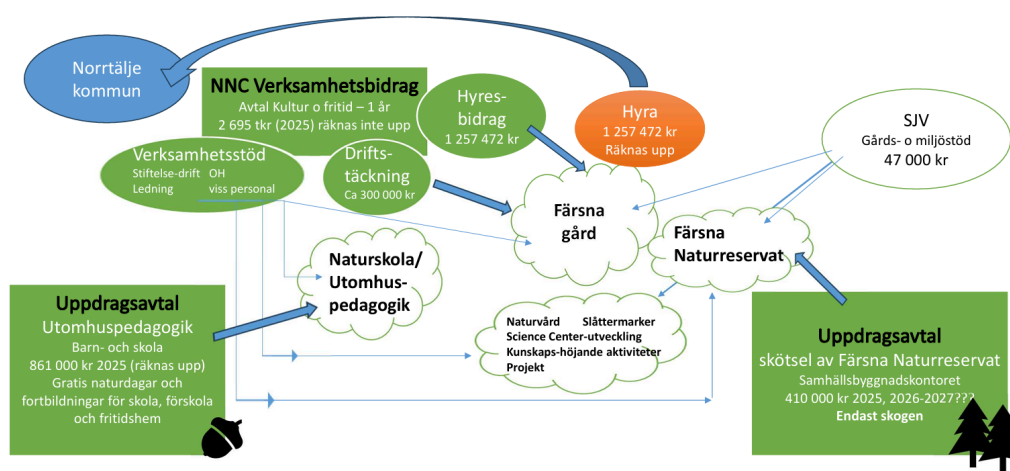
Norrtälje kommun

NNC Verksamhetsbidrag
Avtal Kultur o fritid – 1 år
2 695 tkr (2025) räknas inte upp

Hyres-bidrag
1 257 472 kr

Hyra
1 257 472 kr
Räknas upp

SJV
Gårds- o miljöstöd
47 000 kr

Verksamhetsstöd
Stiftelse-drift OH
Ledning viss personal

Drifts-täckning
Ca 300 000 kr

Färsna gård

Färsna Naturreservat

Naturskola/ Utomhus-pedagogik

Uppdragsavtal
Utomhuspedagogik
Barn- och skola
861 000 kr 2025 (räknas upp)
Gratis naturdagar och fortbildningar för skola, förskola och fritidshem

Naturvård Slåttermarker
Science Center-utveckling
Kunskaps-höjande aktiviteter
Projekt

Uppdragsavtal
skötsel av Färsna Naturreservat
Samhällsbyggnadskontoret
410 000 kr 2025, 2026-2027???
Endast skogen